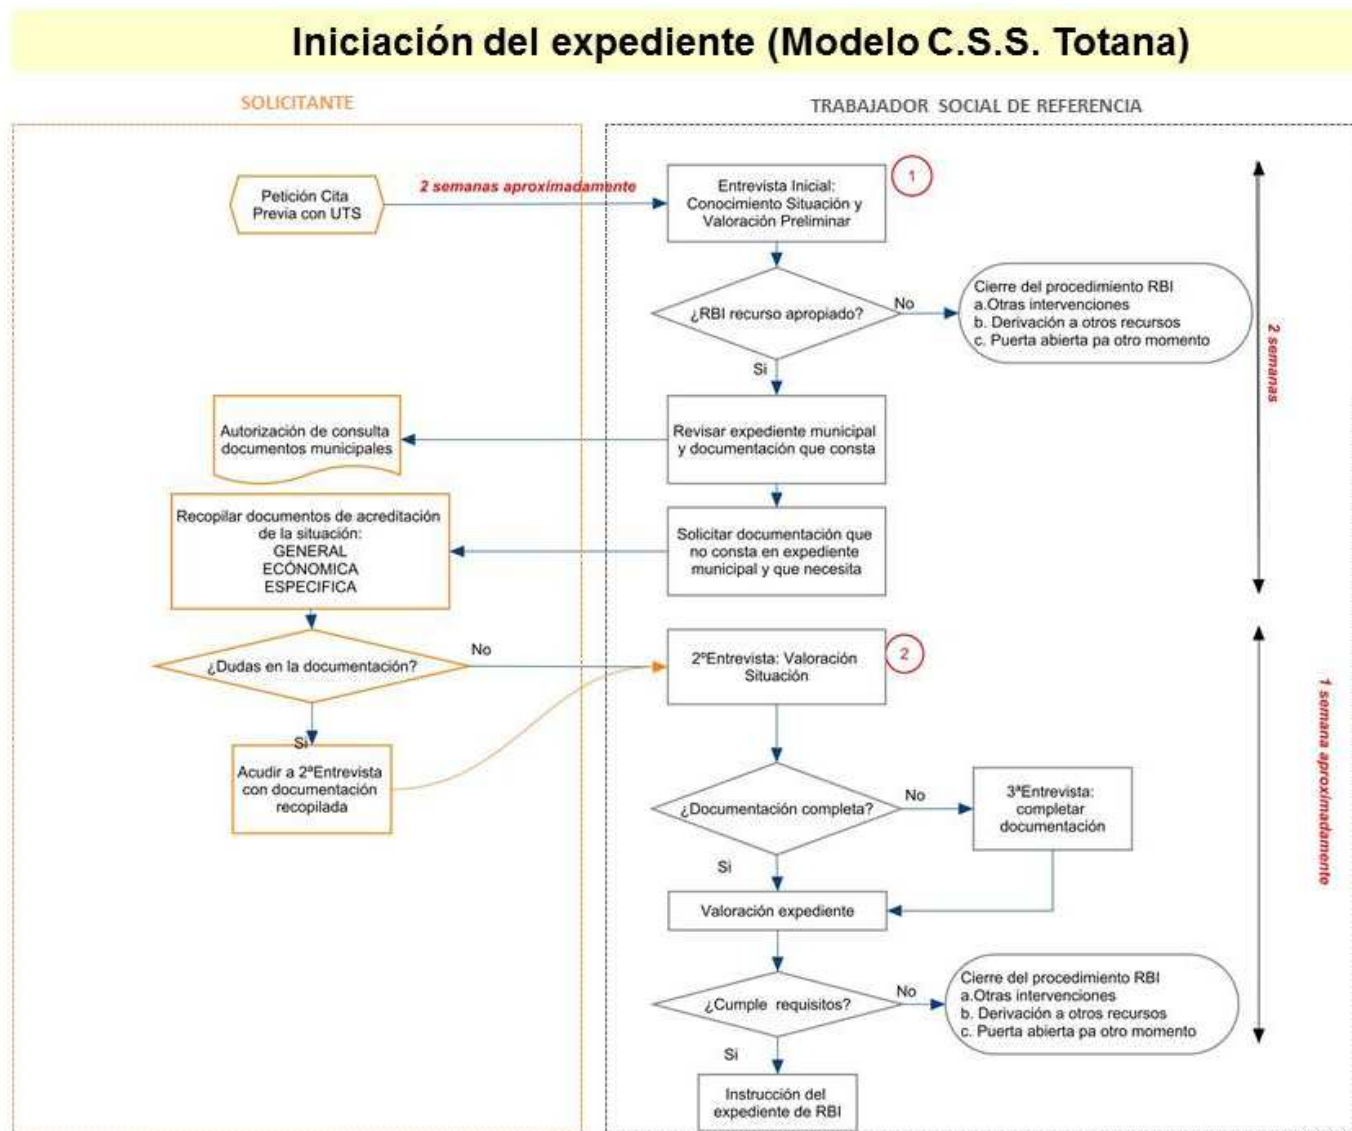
Iniciación del expediente (Modelo C.S.S. Totana)

SOLICITANTE

TRABAJADOR SOCIAL DE REFERENCIA

Petición Cita Previa con UTS

2 semanas aproximadamente

Entrevista Inicial: Conocimiento Situación y Valoración Preliminar

1

¿RBI recurso apropiado?

No

Cierre del procedimiento RBI
a.Otras intervenciones
b. Derivación a otros recursos
c. Puerta abierta pa otro momento

2 semanas

Si

Autorización de consulta documentos municipales

Revisar expediente municipal y documentación que consta

Recopilar documentos de acreditación de la situación:
GENERAL
ECÓNOMICA
ESPECIFICA

Solicitar documentación que no consta en expediente municipal y que necesita

¿Dudas en la documentación?

No

2ªEntrevista: Valoración Situación

2

1 semana aproximadamente

Si

Acudir a 2ªEntrevista con documentación recopilada

¿Documentación completa?

No

3ªEntrevista: completar documentación

Si

Valoración expediente

¿Cumple requisitos?

No

Cierre del procedimiento RBI
a.Otras intervenciones
b. Derivación a otros recursos
c. Puerta abierta pa otro momento

Si

Instrucción del expediente de RBI